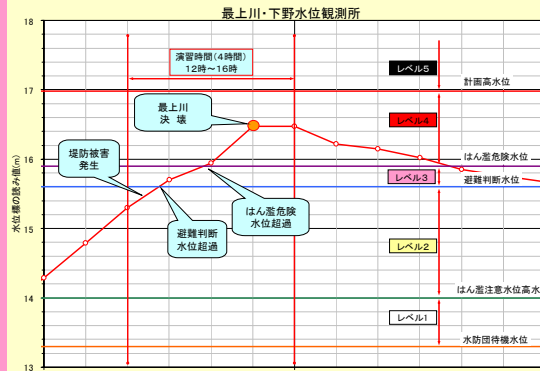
最上川・下野水位観測所

18

17

16

15

14

13

水位標の読み値(m)

演習時間(4時間)
12時～16時

レベル5

計画高水位

最上川
決壊

レベル4

堤防被害
発生

はん濫危険水位

レベル3

避難判断水位

はん濫危険
水位超過

避難判断
水位超過

レベル2

はん濫注意水位高水

レベル1

水防団待機水位